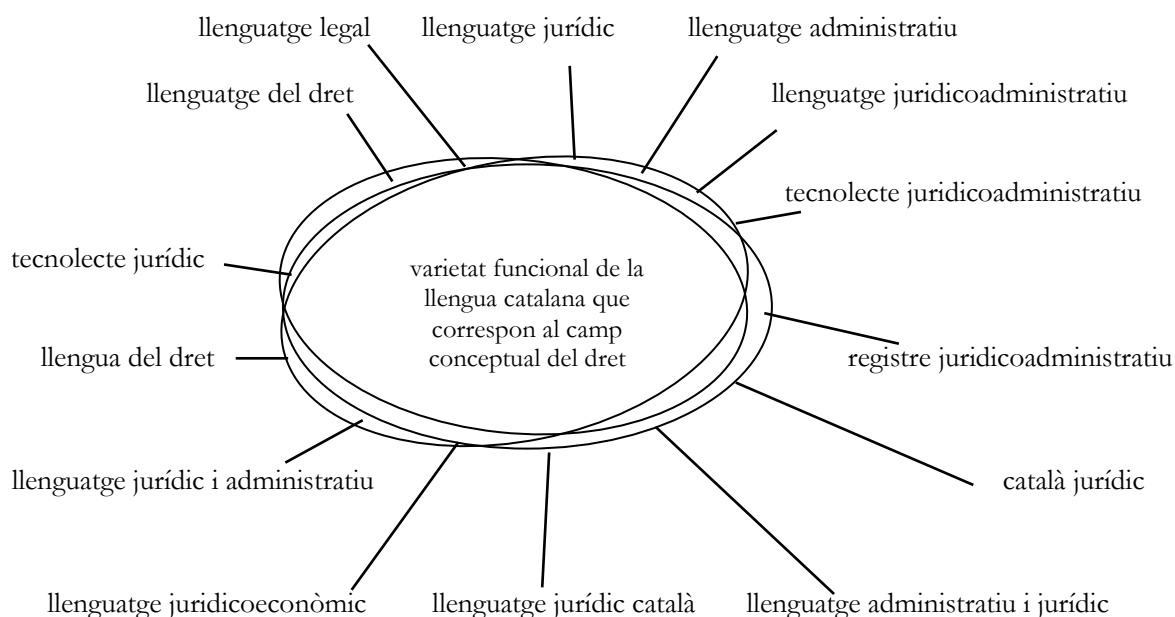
llenguatge legal

llenguatge jurídic

llenguatge administratiu

llenguatge del dret

llenguatge juridicoadministratiu

tecnolecte juridicoadministratiu

tecnolecte jurídic

varietat funcional de la llengua catalana que correspon al camp conceptual del dret

llengua del dret

registre juridicoadministratiu

llenguatge jurídic i administratiu

català jurídic

llenguatge juridicoeconòmic

llenguatge jurídic català

llenguatge administratiu i jurídic